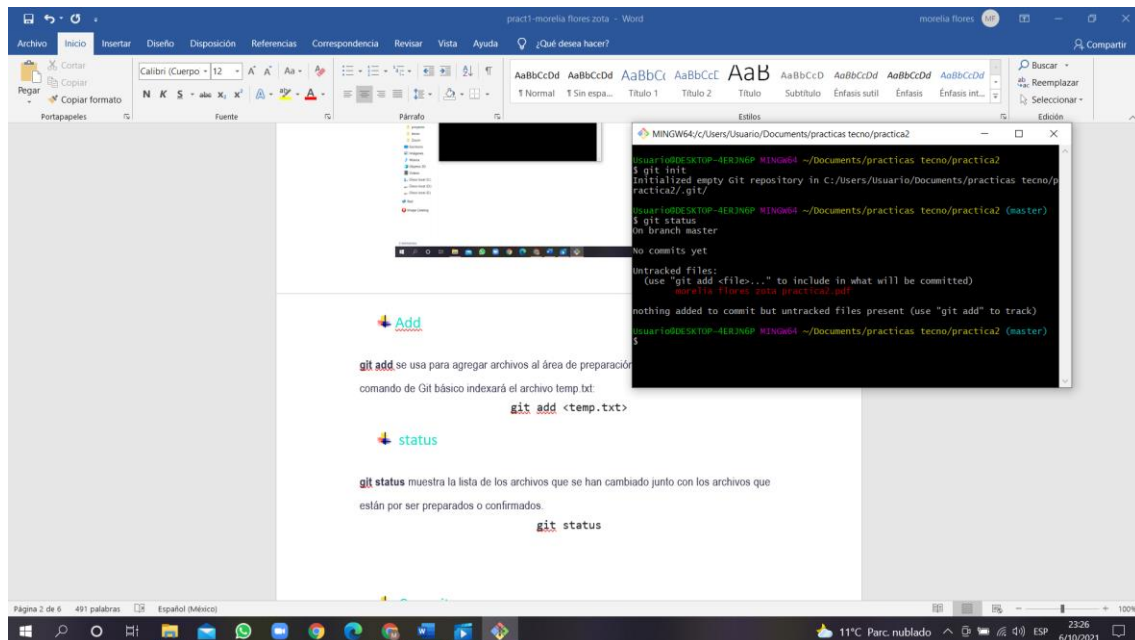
pract1-morelia flores zota - Word

morelia flores MF

Archivo Inicio Insertar Diseño Disposición Referencias Correspondencia Revisar Vista Ayuda ¿Qué desea hacer? Compartir

Cortar
Copiar
Pegar
Copiar formato
Portapapeles

Calibri (Cuerpo 12
N K S abc x₂ x²
Fuente

Párrafo

AaBbCcDd AaBbCcDd AaBbC AaBbCcC AaB AaBbCcD AaBbCcDd AaBbCcDd AaBbCcDd
¶ Normal ¶ Sin espa... Título 1 Título 2 Título Subtítulo Énfasis sutil Énfasis Énfasis int...
Estilos

Buscar
Reemplazar
Seleccionar
Edición

MINGW64:/c/Users/Usuario/Documents/practicas tecno/practica2

Usuario@DESKTOP-4ERJN6P MINGW64 ~/Documents/practicas tecno/practica2
$ git init
Initialized empty Git repository in C:/Users/Usuario/Documents/practicas tecno/practica2/.git/

Usuario@DESKTOP-4ERJN6P MINGW64 ~/Documents/practicas tecno/practica2 (master)
$ git status
On branch master

No commits yet

Untracked files:
  (use "git add <file>..." to include in what will be committed)
        morelia flores zota practica2.pdf

nothing added to commit but untracked files present (use "git add" to track)

Usuario@DESKTOP-4ERJN6P MINGW64 ~/Documents/practicas tecno/practica2 (master)
$

Add

git add se usa para agregar archivos al área de preparación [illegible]
comando de Git básico indexará el archivo temp.txt:

git add <temp.txt>

status

git status muestra la lista de los archivos que se han cambiado junto con los archivos que están por ser preparados o confirmados.

git status

Página 2 de 6 491 palabras Español (México)

100%

11°C Parc. nublado ESP 23:26 6/10/2021